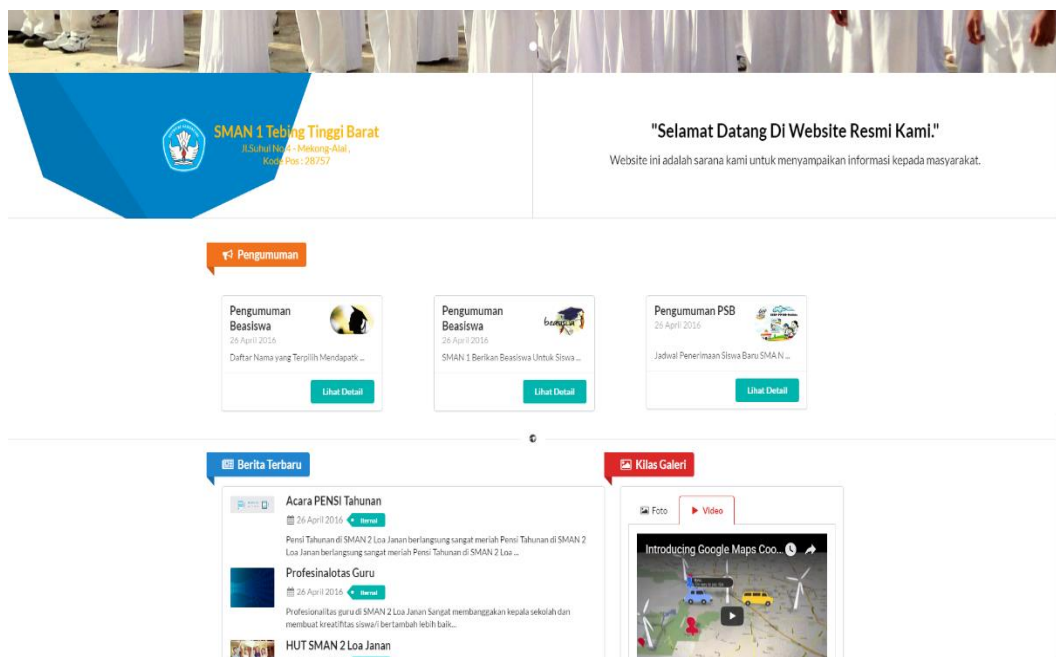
SMAN 1 Tebing Tinggi Barat
Jl.Suhul No.4 - Mekong-Alai ,
Kode Pos : 28757

"Selamat Datang Di Website Resmi Kami."

Website ini adalah sarana kami untuk menyampaikan informasi kepada masyarakat.

Pengumuman

Pengumuman Beasiswa
26 April 2016
Daftar Nama yang Terpilih Mendapatk ...
Lihat Detail

Pengumuman Beasiswa
26 April 2016
SMAN 1 Berikan Beasiswa Untuk Siswa ...
Lihat Detail

Pengumuman PSB
26 April 2016
Jadwal Penerimaan Siswa Baru SMA N ...
Lihat Detail

Berita Terbaru

Acara PENSI Tahunan
26 April 2016 Berita
Pensi Tahunan di SMAN 2 Loa Janan berlangsung sangat meriah Pensi Tahunan di SMAN 2 Loa Janan berlangsung sangat meriah Pensi Tahunan di SMAN 2 Loa ...

Profesinalotas Guru
26 April 2016 Berita
Profesinalitas guru di SMAN 2 Loa Janan Sangat membanggakan kepala sekolah dan membuat kreatifitas siswa/i bertambah lebih baik...

HUT SMAN 2 Loa Janan

Kilas Galeri

Foto
Video

Introducing Google Maps Coo...